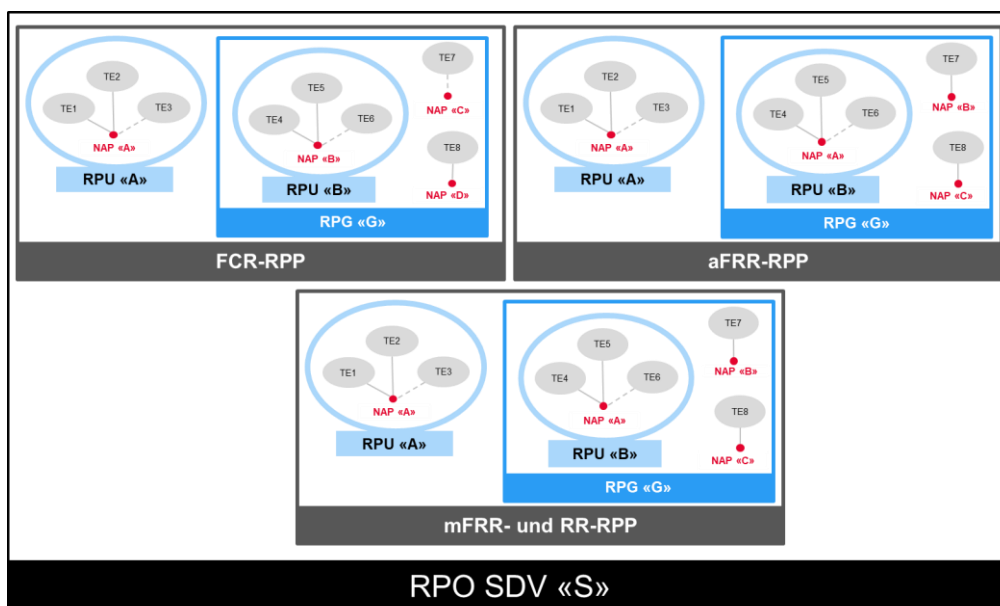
TE2
TE1
TE3
NAP «A»
RPU «A»
TE5
TE4
TE6
NAP «B»
RPU «B»
TE7
NAP «C»
TE8
NAP «D»
RPG «G»
FCR-RPP

TE2
TE1
TE3
NAP «A»
RPU «A»
TE5
TE4
TE6
NAP «A»
RPU «B»
TE7
NAP «B»
TE8
NAP «C»
RPG «G»
aFRR-RPP

TE2
TE1
TE3
NAP «A»
RPU «A»
TE5
TE4
TE6
NAP «A»
RPU «B»
TE7
NAP «B»
TE8
NAP «C»
RPG «G»
mFRR- und RR-RPP

RPO SDV «S»